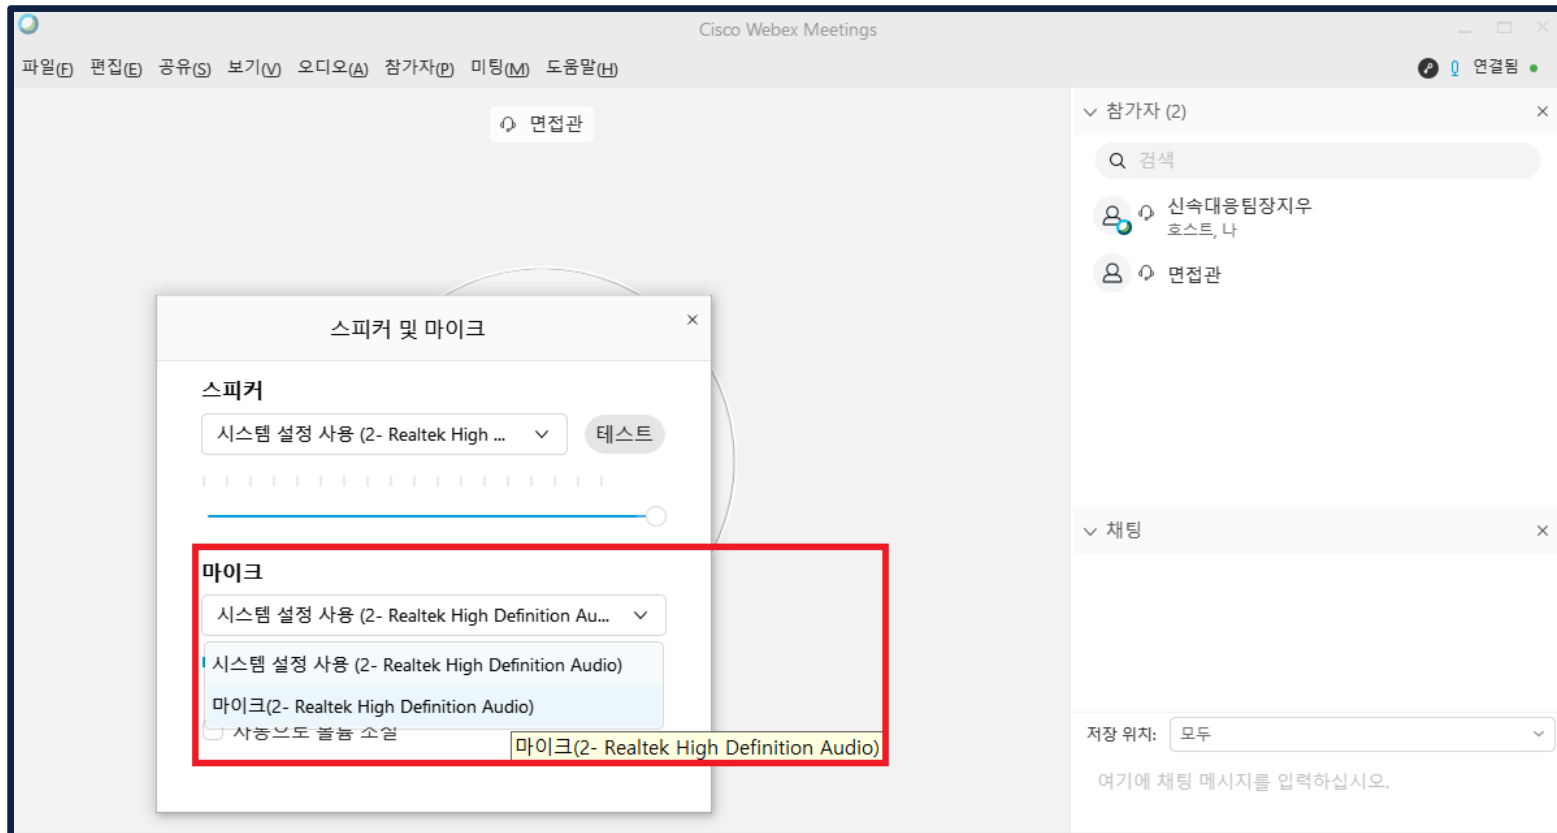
Cisco Webex Meetings

파일(F) 편집(E) 공유(S) 보기(V) 오디오(A) 참가자(P) 미팅(M) 도움말(H)

연결됨

면접관

스피커 및 마이크

스피커

시스템 설정 사용 (2- Realtek High ...

테스트

마이크

시스템 설정 사용 (2- Realtek High Definition Au...

시스템 설정 사용 (2- Realtek High Definition Audio)

마이크(2- Realtek High Definition Audio)

자동으로 볼륨 조절

마이크(2- Realtek High Definition Audio)

참가자 (2)

검색

신속대응팀장지우
호스트, 나

면접관

채팅

저장 위치: 모두

여기에 채팅 메시지를 입력하십시오.